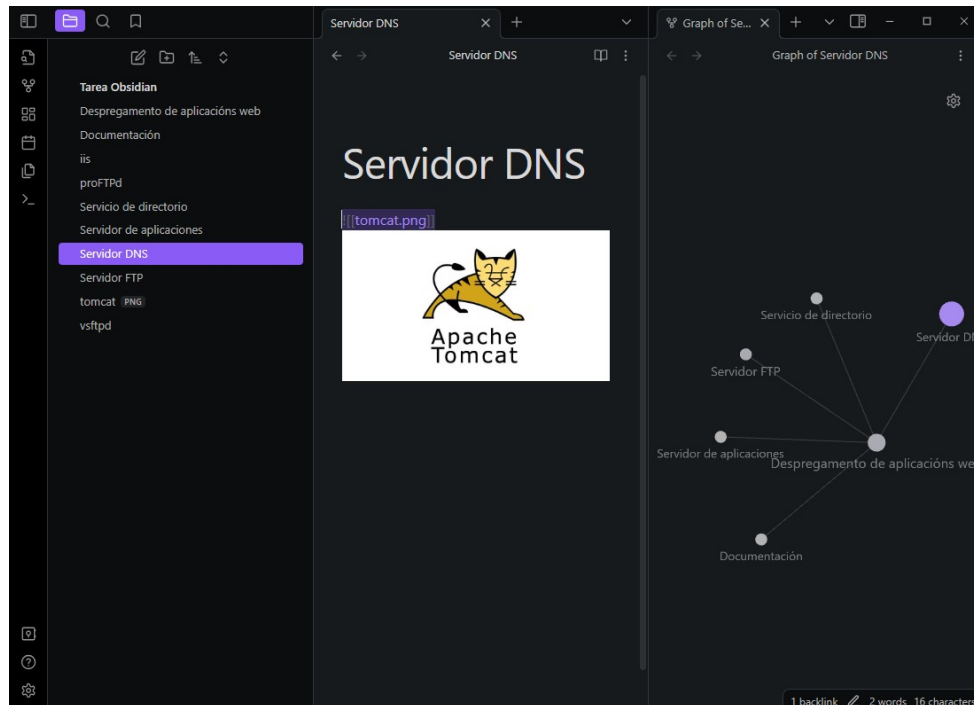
Tarea Obsidian
Despregamento de aplicacións web
Documentación
iis
proFTPd
Servicio de directorio
Servidor de aplicaciones
Servidor DNS
Servidor FTP
tomcat PNG
vsftpd

Servidor DNS
Graph of Se...

Servidor DNS

Servidor DNS

[[tomcat.png]]

Apache Tomcat

Graph of Servidor DNS

Servicio de directorio
Servidor DI
Servidor FTP
Servidor de aplicaciones
Despregamento de aplicacións we
Documentación

1 backlink 2 words 16 characters